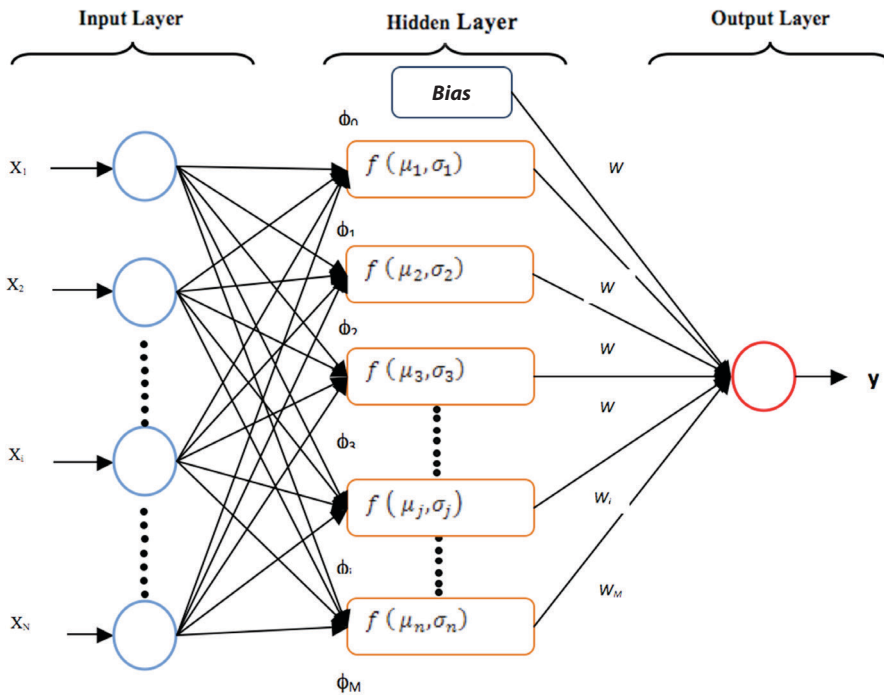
Input Layer

Hidden Layer

Output Layer

Bias

$\phi_0$

$X_1$

$f(\mu_1, \sigma_1)$

$w$

$\phi_1$

$X_2$

$f(\mu_2, \sigma_2)$

$w$

$\phi_2$

$w$

$f(\mu_3, \sigma_3)$

y

$w$

$X_i$

$\phi_3$

$f(\mu_j, \sigma_j)$

$w_i$

$\phi_i$

$w_M$

$X_N$

$f(\mu_n, \sigma_n)$

$\phi_M$